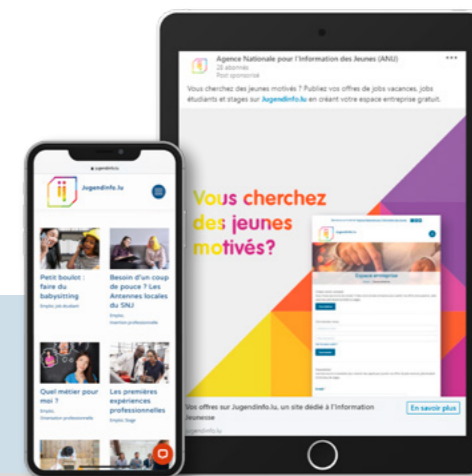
Agence Nationale pour l'Information des Jeunes (ANIJ)
28 abonnés
Post sponsorisé

Vous cherchez des jeunes motivés ? Publiez vos offres de jobs vacances, jobs étudiants et stages sur Jugendinfo.lu en créant votre espace entreprise gratuit.

Vous cherchez des jeunes motivés?

Espace entreprise

Vos offres sur Jugendinfo.lu, un site dédié à l'information Jeunesse
jugendinfo.lu
En savoir plus

jugendinfo.lu
Jugendinfo.lu

Petit boulot : faire du babysitting
Emploi, Job étudiant

Besoin d'un coup de pouce ? Les Antennes locales du SNJ
Emploi, Insertion professionnelle

Quel métier pour moi ?
Emploi, Insertion professionnelle

Les premières expériences professionnelles
Emploi, Stage